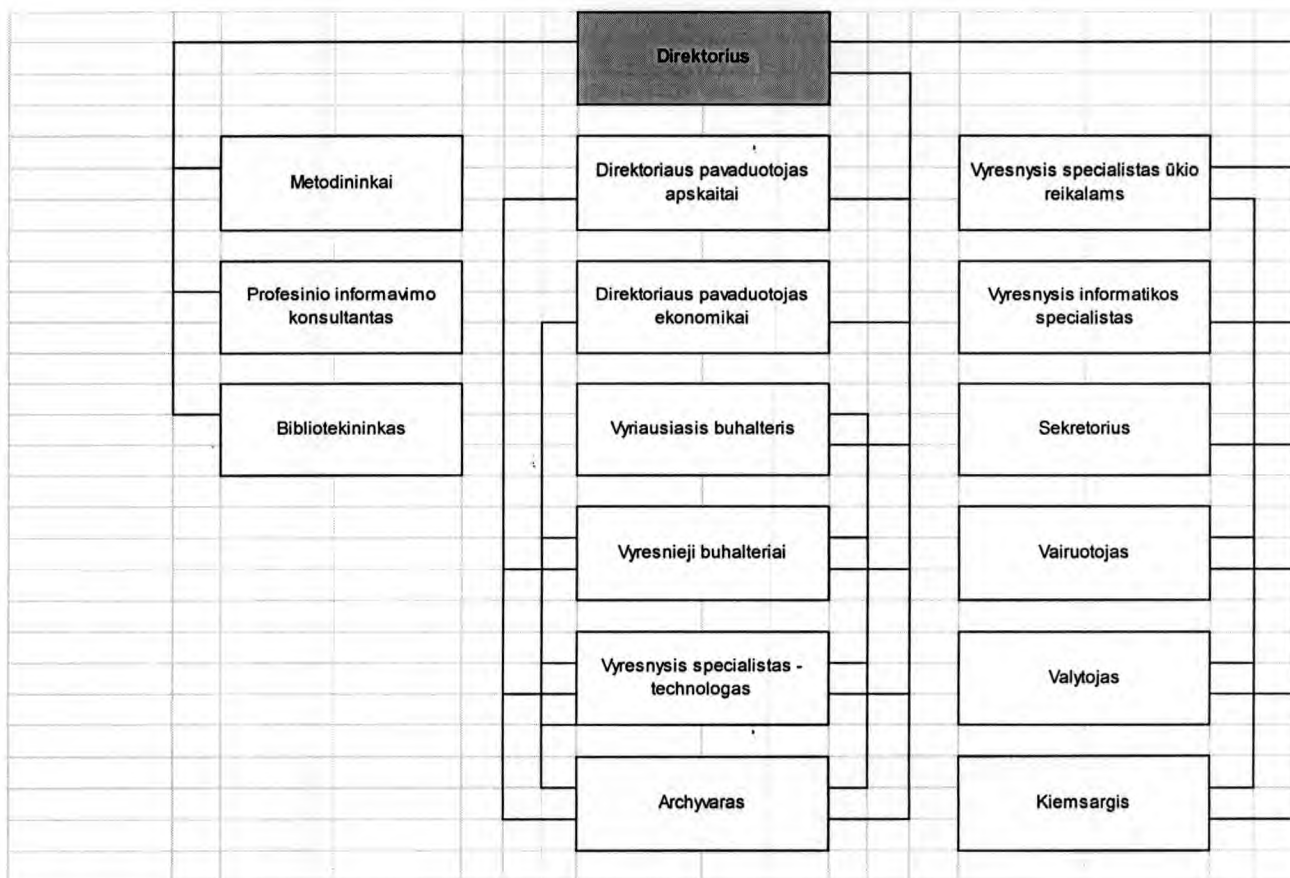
Direktorius

Metodininkai

Profesinio informavimo konsultantas

Bibliotekininkas

Direktoriaus pavaduotojas apskaitai

Direktoriaus pavaduotojas ekonomikai

Vyriausiasis buhalteris

Vyresnieji buhalteriai

Vyresnysis specialistas - technologas

Archyvaras

Vyresnysis specialistas ūkio reikalams

Vyresnysis informatikos specialistas

Sekretorius

Vairuotojas

Valytojas

Kiemsargis